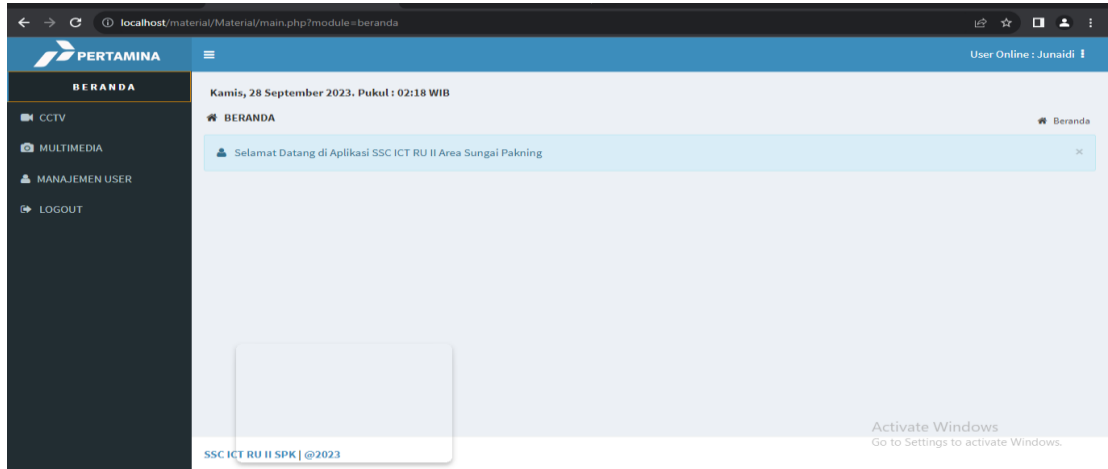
localhost/material/Material/main.php?module=beranda

PERTAMINA

User Online : Junaidi

BERANDA

CCTV

MULTIMEDIA

MANAJEMEN USER

LOGOUT

Kamis, 28 September 2023. Pukul : 02:18 WIB

BERANDA

Beranda

Selamat Datang di Aplikasi SSC ICT RU II Area Sungai Pakning

×

Activate Windows
Go to Settings to activate Windows.

SSC ICT RU II SPK | @2023